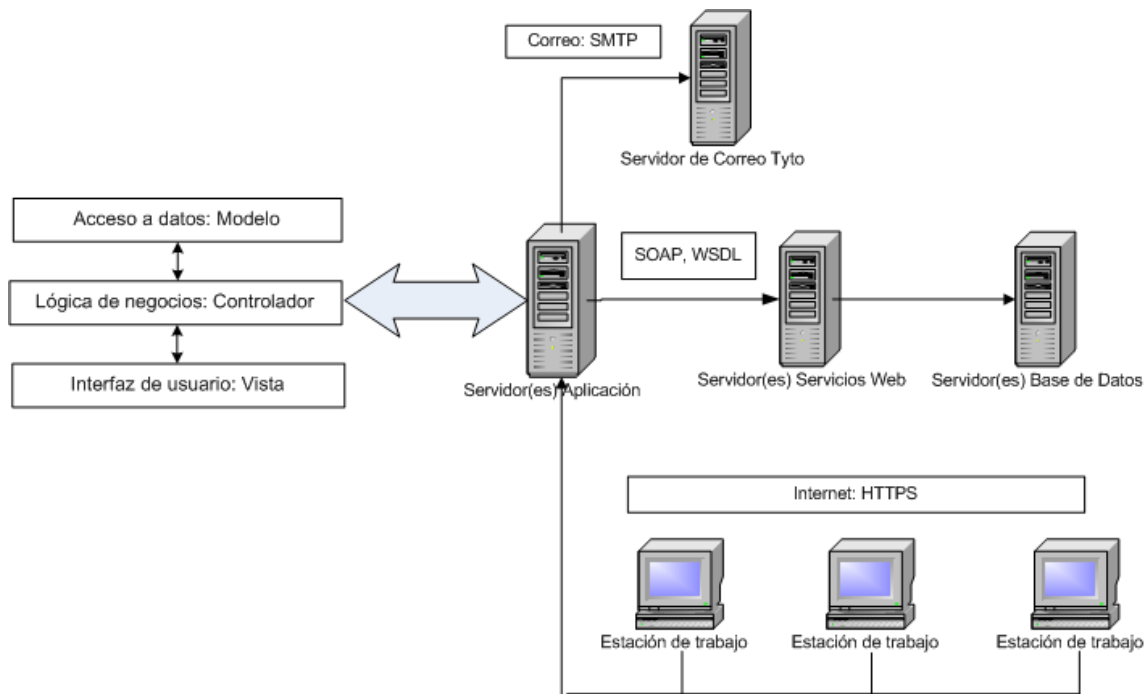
Correo: SMTP

Servidor de Correo Tyto

Acceso a datos: Modelo

Lógica de negocios: Controlador

Interfaz de usuario: Vista

SOAP, WSDL

Servidor(es) Aplicación

Servidor(es) Servicios Web

Servidor(es) Base de Datos

Internet: HTTPS

Estación de trabajo

Estación de trabajo

Estación de trabajo